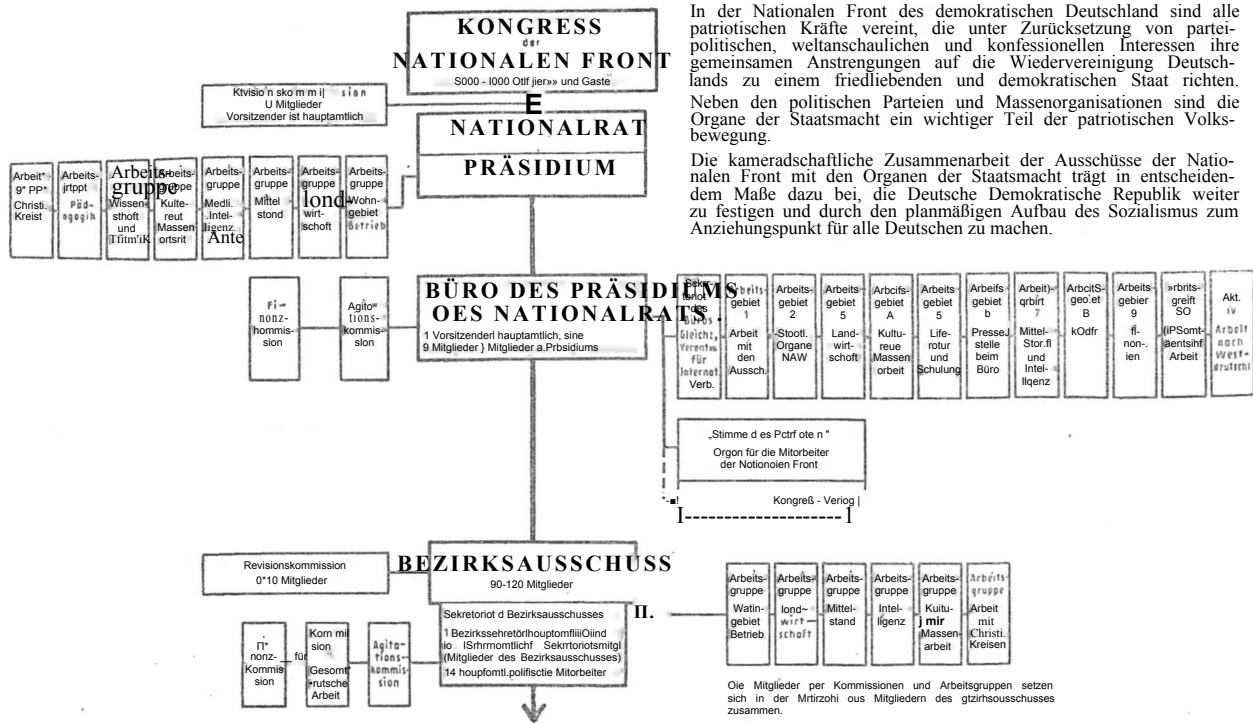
KONGRESS
der
NATIONALEN FRONT
S000 - I000 Otlf jier»» und Gaste

Ktvisio n sko m m i[ sion
U Mitglieder
Vorsitzender ist hauptamtlich

NATIONALRAT

PRÄSIDIUM

Arbeit* 9" PP* Christi. Kreist

Arbeits- jrtppt Püdogogik

Arbeits- gruppe Wissenstsoft und Tfitm'iK

Arbeits- gruppe Kultereut Massenortsrit

Arbeits- gruppe Medli. .Intelligenz. Ante

Arbeits- gruppe Mittelstond

Arbeits- gruppe lond- wirtschoft

Arbeits- gruppe Wohngebiet Betrieb

In der Nationalen Front des demokratischen Deutschland sind alle patriotischen Kräfte vereint, die unter Zurücksetzung von parteipolitischen, weltanschaulichen und konfessionellen Interessen ihre gemeinsamen Anstrengungen auf die Wiedervereinigung Deutschlands zu einem friedliebenden und demokratischen Staat richten.
Neben den politischen Parteien und Massenorganisationen sind die Organe der Staatsmacht ein wichtiger Teil der patriotischen Volksbewegung.
Die kameradschaftliche Zusammenarbeit der Ausschüsse der Nationalen Front mit den Organen der Staatsmacht trägt in entscheidendem Maße dazu bei, die Deutsche Demokratische Republik weiter zu festigen und durch den planmäßigen Aufbau des Sozialismus zum Anziehungspunkt für alle Deutschen zu machen.

Finonzkommission

Agitationskommission

BÜRO DES PRÄSIDIUMS OES NATIONALRATS.
1 Vorsitzenderl hauptamtlich, sine 9 Mitglieder } Mitglieder a.Prbsidiums

Sekretariat des Büros Gleichz. Verant. für internat. Verb.

Arbeitsgebiet 1 Arbeit mit den Aussch.

Arbeitsgebiet 2 Stootl. Organe NAW

Arbeitsgebiet 5 Landwirtschoft

Arbcifsgebiet A Kultureue Massenorbeit

Arbeitsgebiet 5 Liferotur und Schulung

Arbeifsgebiet b PresseJ. stelle beim Büro

Arbeit)- qrbirt 7 Mittel- Stor.fi und Intel- llgenz

ArbcitS- geo.et B kOdfr

Arbeitsgebier 9 fl- non-. ien

»rbrits- greift SO (iPSomtäentsihf Arbeit

Akt. iv Arbeit nach Westdeutschl

„Stimme d es Pctrf ote n "
Orgon für die Mitorbeiter der Notionoien Front

Kongreß - Veriog |

Revisionskommission
0*10 Mitglieder

BEZIRKSAUSSCHUSS
90-120 Mitglieder

Sekretoriot d Bezirksausschusses
1 BezirkssehretörlhouptomfliiiOiind io ISfhrmomtlichf Sekrrtoriotsmitgl (Mitglieder des Bezirksausschusses)
14 houpfomtl.polifisctie Mitorbeiter

Finonz- Kommission

Kommission für Gesomtdeutsche Arbeit

Agitationskommission

Arbeitsgruppe Watingebiet Betrieb

Arbeitsgruppe lond~ wirtschoft

Arbeitsgruppe Mittelstand

Arbeitsgruppe Intelligenz

Arbeitsgruppe Kuitu- j mir Massenarbeit

Arbeitsgruppe Arbeit mit Christi. Kreisen

Oie Mitglieder per Kommissionen und Arbeitsgruppen setzen sich in der Mrtirzohi ous Mitgliedern des gtzirhsousschusses zusammen.